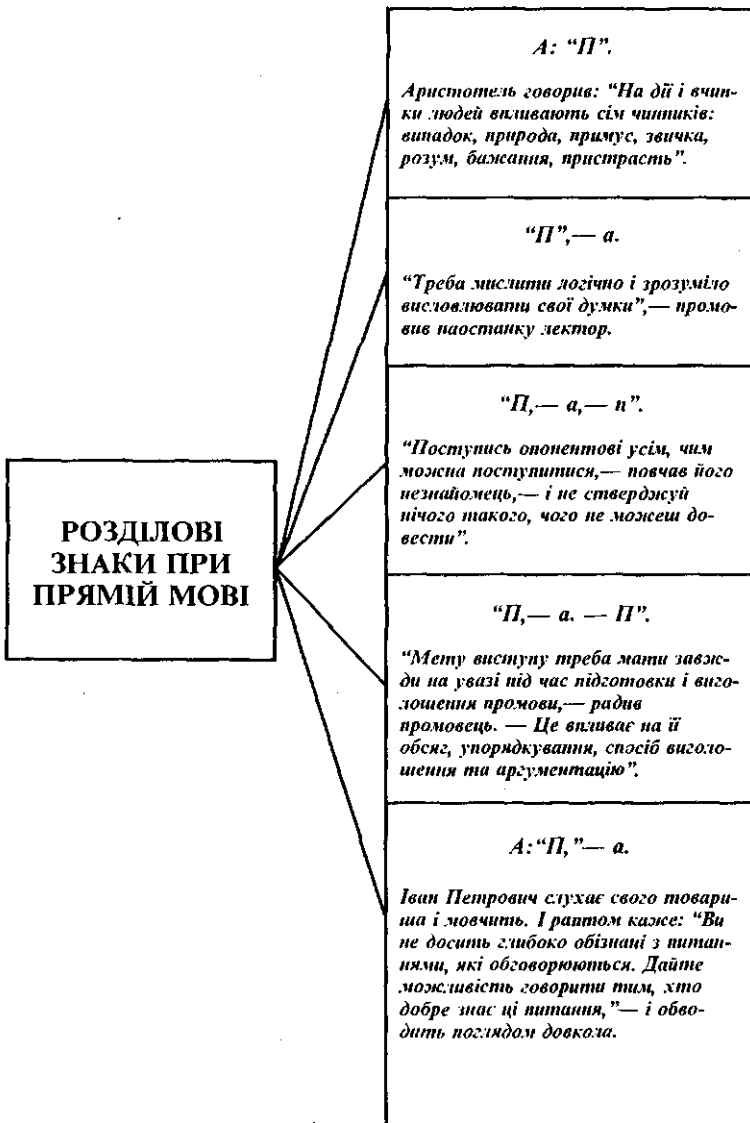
РОЗДІЛОВІ ЗНАКИ ПРИ ПРЯМІЙ МОВІ

А: "П".

Аристотель говорив: "На дії і вчинки людей впливають сім чинників: випадок, природа, примус, звичка, розум, бажання, пристрасть".

"П",— а.

"Треба мислити логічно і зрозуміло висловлювати свої думки",— промовив наостанку лектор.

"П,— а,— п".

"Поступись опонентові усім, чим можна поступитися,— повчав його незнайомець,— і не стверджуй нічого такого, чого не можеш довести".

"П,— а. — П".

"Мету виступу треба мати завжди на увазі під час підготовки і виголошення промови,— радив промовець. — Це впливає на її обсяг, упорядкування, спосіб виголошення та аргументацію".

А:"П,"— а.

Іван Петрович слухає свого товариша і мовчить. І раптом каже: "Ви не досить глибоко обізнані з питаннями, які обговорюються. Дайте можливість говорити тим, хто добре знає ці питання,"— і обводить поглядом довкола.